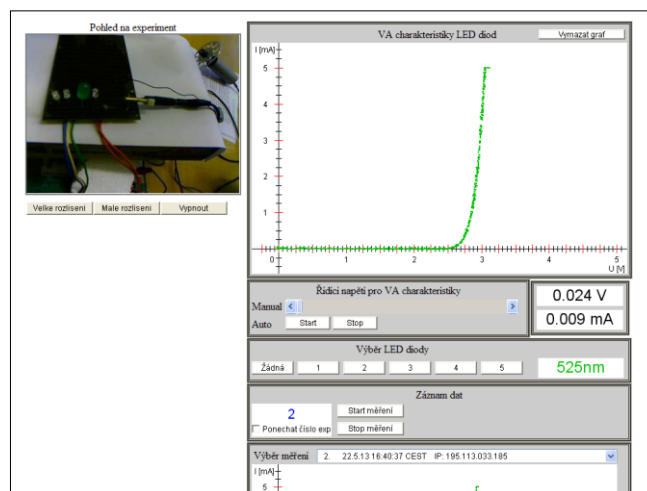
Pohled na experiment

Velke rozliseni | Male rozliseni | Vypnout

VA charakteristiky LED diod

Vymazat graf

I [mA]

5

4

3

2

1

0

0

1

2

3

4

5

U [V]

Řídicí napětí pro VA charakteristiky

Manual

Auto

Start

Stop

0.024 V

0.009 mA

Výběr LED diody

Žádná

1

2

3

4

5

525nm

Záznam dat

2

Ponechat číslo exp

Start měření

Stop měření

Výběr měření

2. 22.5.13 16:40:37 CEST IP: 195.113.033.185

I [mA]

5